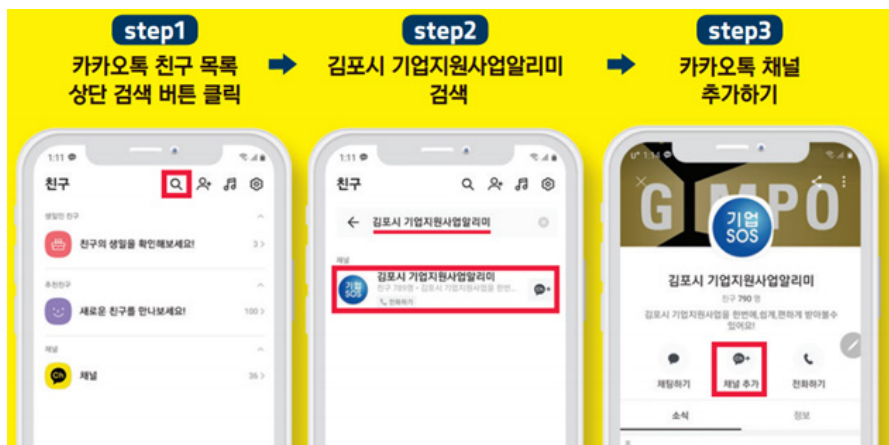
step1
카카오톡 친구 목록 상단 검색 버튼 클릭

step2
김포시 기업지원사업알리미 검색

step3
카카오톡 채널 추가하기

1:11
친구
생일인 친구
친구의 생일을 확인해보세요! 3 >
추천친구
새로운 친구를 만나보세요! 100 >
채널
채널 36 >

1:11
친구
김포시 기업지원사업알리미
채널
김포시 기업지원사업알리미
친구 789명 · 김포시 기업지원사업을 한번...
전화하기
기업 SOS

1:11
GIMPO
기업 SOS
김포시 기업지원사업알리미
친구 790 명
김포시 기업지원사업을 한번에,쉽게,편하게 받아볼수 있어요!
채팅하기
채널 추가
전화하기
소식
정보